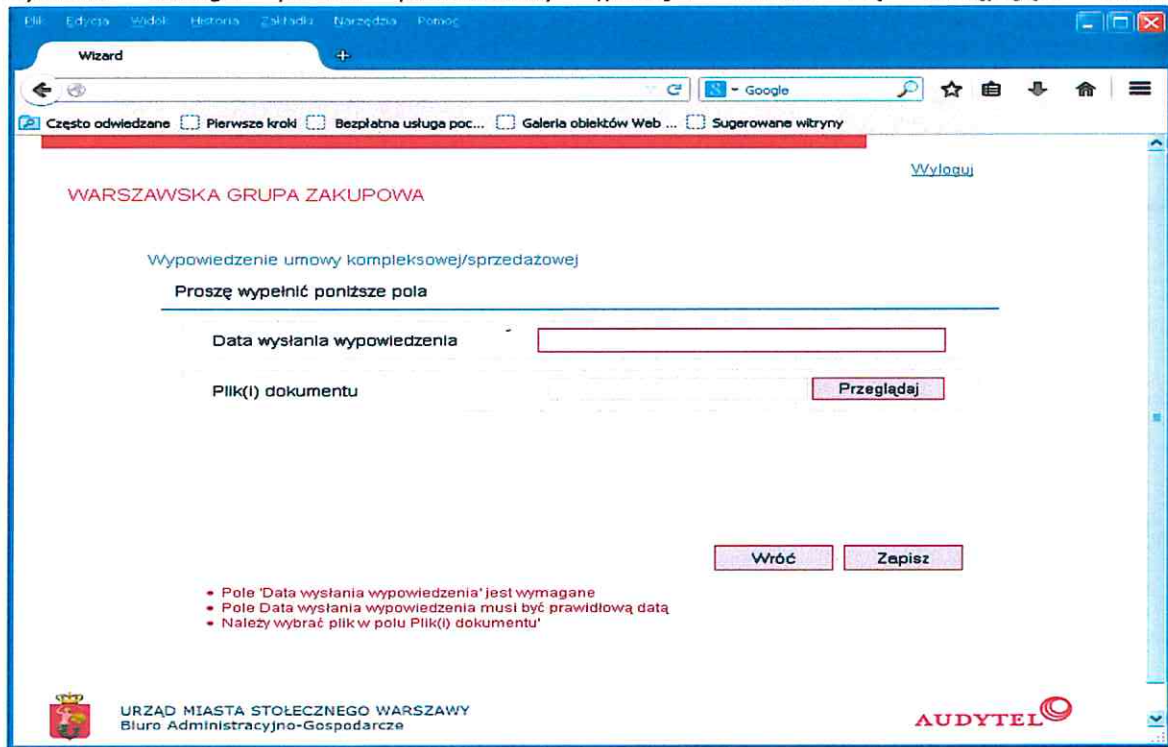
Plik Edycja Widok Historia Zakładki Narzędzia Pomoc

Wizard

Google

Często odwiedzane Pierwsze kroki Bezpłatna usługa poc... Galeria obiektów Web ... Sugerowane witryny

Wyloguj

WARSZAWSKA GRUPA ZAKUPOWA

Wypowiedzenie umowy kompleksowej/sprzedażowej

Proszę wypełnić poniższe pola

Data wysłania wypowiedzenia

Plik(i) dokumentu

Przeglądaj

Wróć

Zapisz

- Pole 'Data wysłania wypowiedzenia' jest wymagane
- Pole Data wysłania wypowiedzenia musi być prawidłową datą
- Należy wybrać plik w polu Plik(i) dokumentu'

URZĄD MIASTA STOŁECZNEGO WARSZAWY
Biuro Administracyjno-Gospodarcze

AUDYTEL